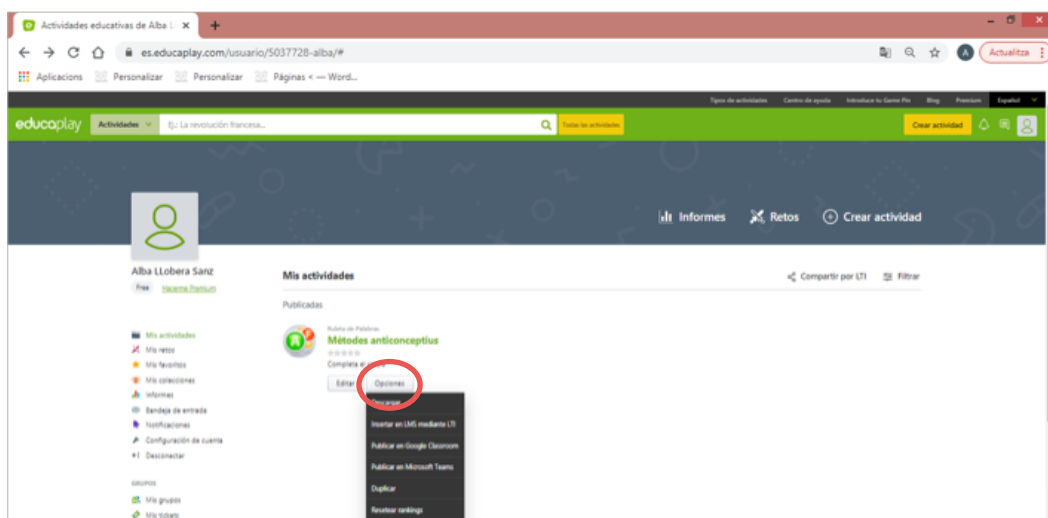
Actividades educativas de Alba L ×
+
es.educaplay.com/usuario/5037728-alba/#
Actualitza
Aplicacions
Personalizar
Personalizar
Páginas < — Word...

Tipos de actividades
Centro de ayuda
Introduce tu Game Pin
Blog
Premium
Español

educaplay
Actividades
Ej: La revolución francesa...
Todas las actividades
Crear actividad

Informes
Retos
Crear actividad

Alba LLobera Sanz
Free
Hazte Premium

Mis actividades
Mis retos
Mis favoritos
Mis colecciones
Informes
Bandeja de entrada
Notificaciones
Configuración de cuenta
Desconectar

GRUPOS
Mis grupos
Mis tickets

Mis actividades
Compartir por LTI
Filtrar

Publicadas

Rueda de Palabras
Mètodes anticonceptius
Completa el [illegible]
Editar
Opciones

Descargar
Insertar en LMS mediante LTI
Publicar en Google Classroom
Publicar en Microsoft Teams
Duplicar
Resetear rankings